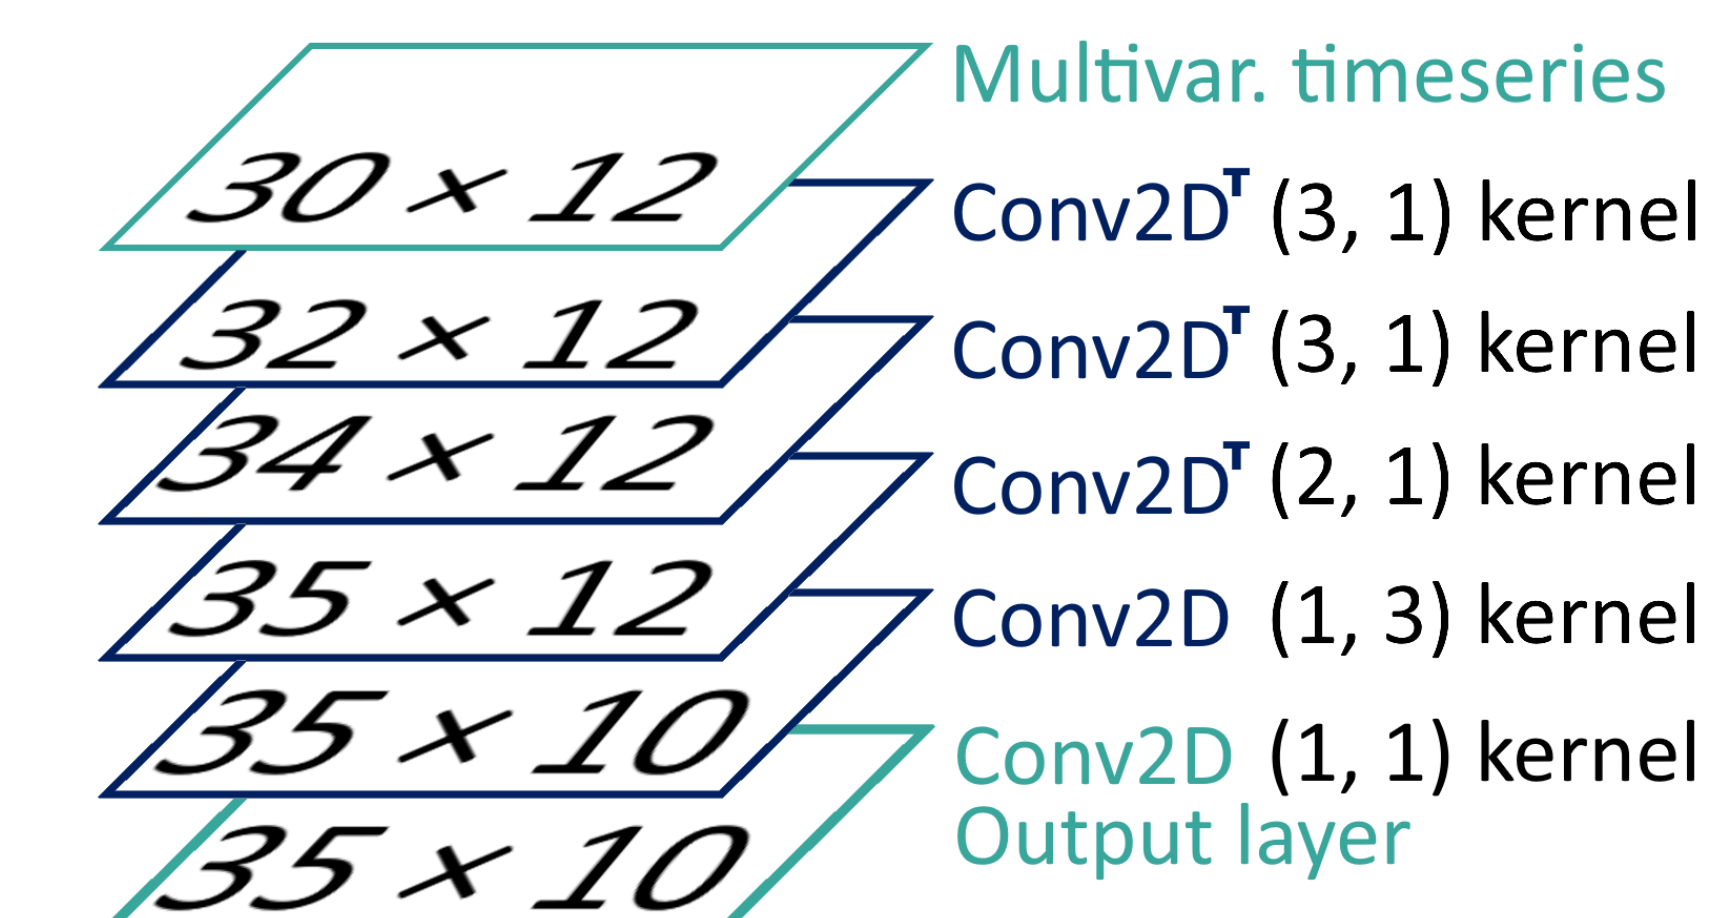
$30 \times 12$ Multivar. timeseries

$32 \times 12$ Conv2D$^T$ (3, 1) kernel

$34 \times 12$ Conv2D$^T$ (3, 1) kernel

$35 \times 12$ Conv2D$^T$ (2, 1) kernel

$35 \times 10$ Conv2D (1, 3) kernel

$35 \times 10$ Conv2D (1, 1) kernel
Output layer